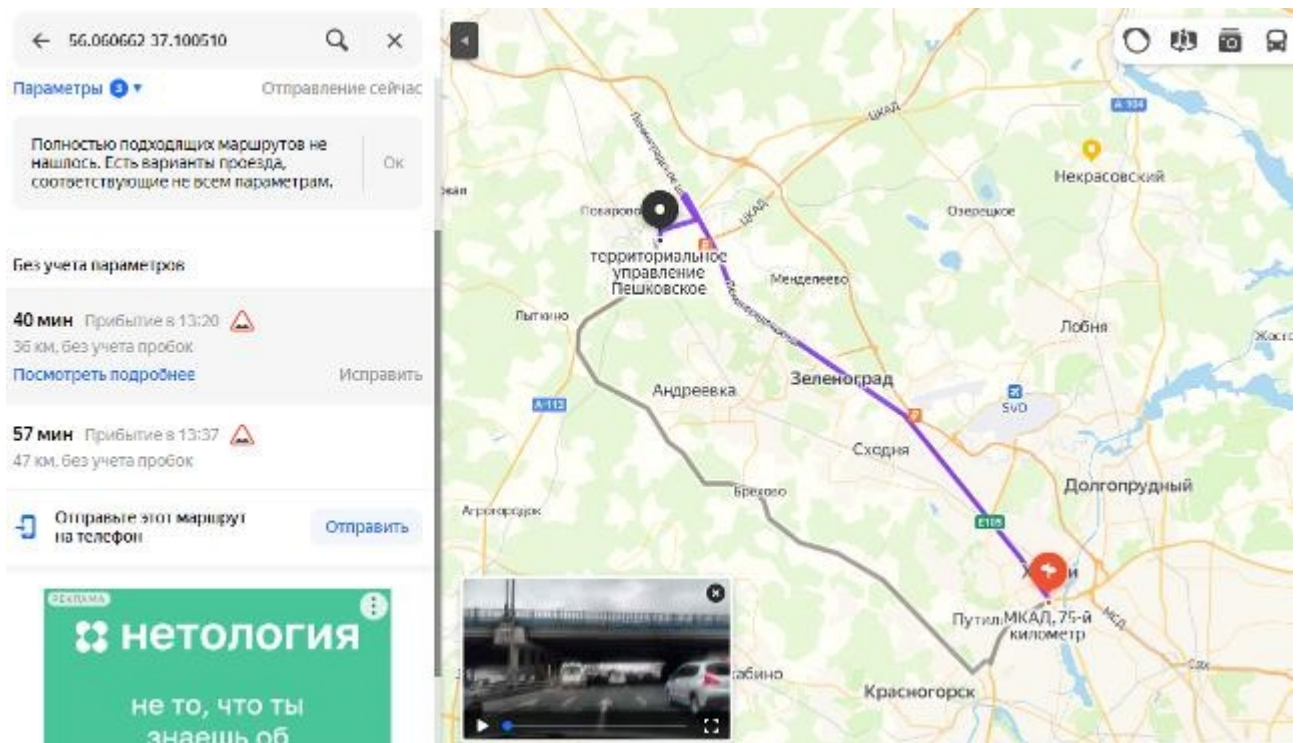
56.060662 37.100510

Параметры 3 ▾
Отправление сейчас

Полностью подходящих маршрутов не нашлось. Есть варианты проезда, соответствующие не всем параметрам.
Ок

Без учета параметров

40 мин Прибытие в 13:20
36 км, без учета пробок
Посмотреть подробнее
Исправить

57 мин Прибытие в 13:37
47 км, без учета пробок

Отправьте этот маршрут на телефон
Отправить

РЕКЛАМА
нетология
не то, что ты знаешь об

ЦКАД
A-104
Некрасовский
Озерецкое
Поварово
территориальное управление Пешковское
ЦКАД
Менделеево
Лобня
Жосто
Пятнино
Андреевка
Зеленоград
A-113
SVO
Сходня
Долгопрудный
Брехово
Агрогородок
E105
Химки
Путил
МКАД, 75-й километр
МКАД
бино
Красногорск